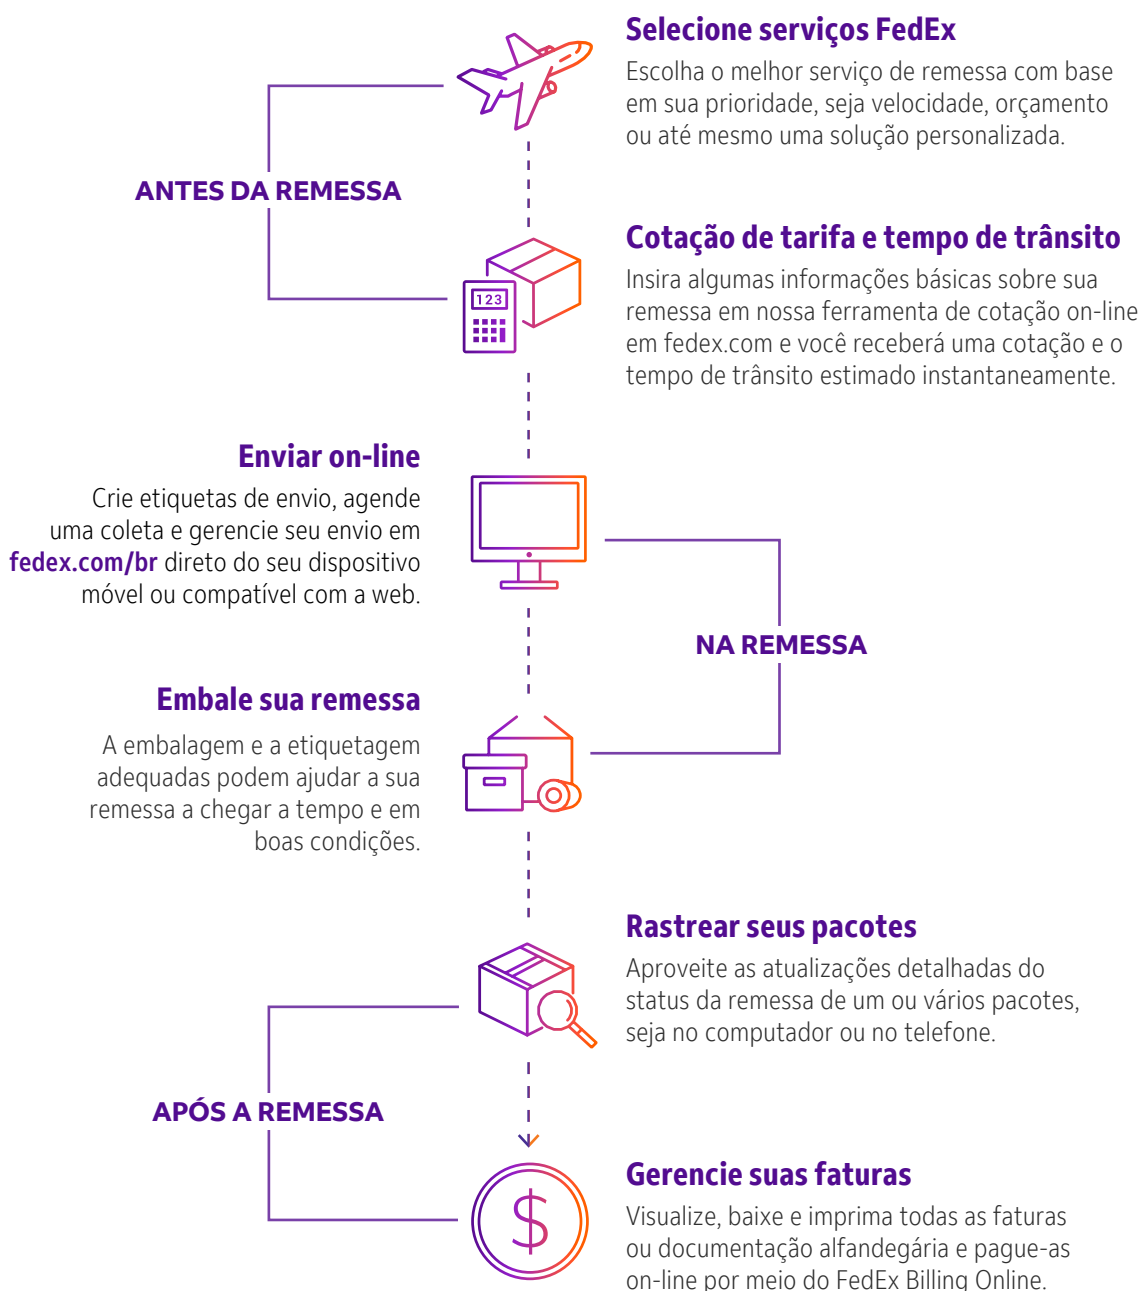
Selecione serviços FedEx

Escolha o melhor serviço de remessa com base em sua prioridade, seja velocidade, orçamento ou até mesmo uma solução personalizada.

ANTES DA REMESSA

Cotação de tarifa e tempo de trânsito

123

Insira algumas informações básicas sobre sua remessa em nossa ferramenta de cotação on-line em fedex.com e você receberá uma cotação e o tempo de trânsito estimado instantaneamente.

Enviar on-line

Crie etiquetas de envio, agende uma coleta e gerencie seu envio em fedex.com/br direto do seu dispositivo móvel ou compatível com a web.

NA REMESSA

Embale sua remessa

A embalagem e a etiquetagem adequadas podem ajudar a sua remessa a chegar a tempo e em boas condições.

Rastrear seus pacotes

Aproveite as atualizações detalhadas do status da remessa de um ou vários pacotes, seja no computador ou no telefone.

APÓS A REMESSA

Gerencie suas faturas

$

Visualize, baixe e imprima todas as faturas ou documentação alfandegária e pague-as on-line por meio do FedEx Billing Online.